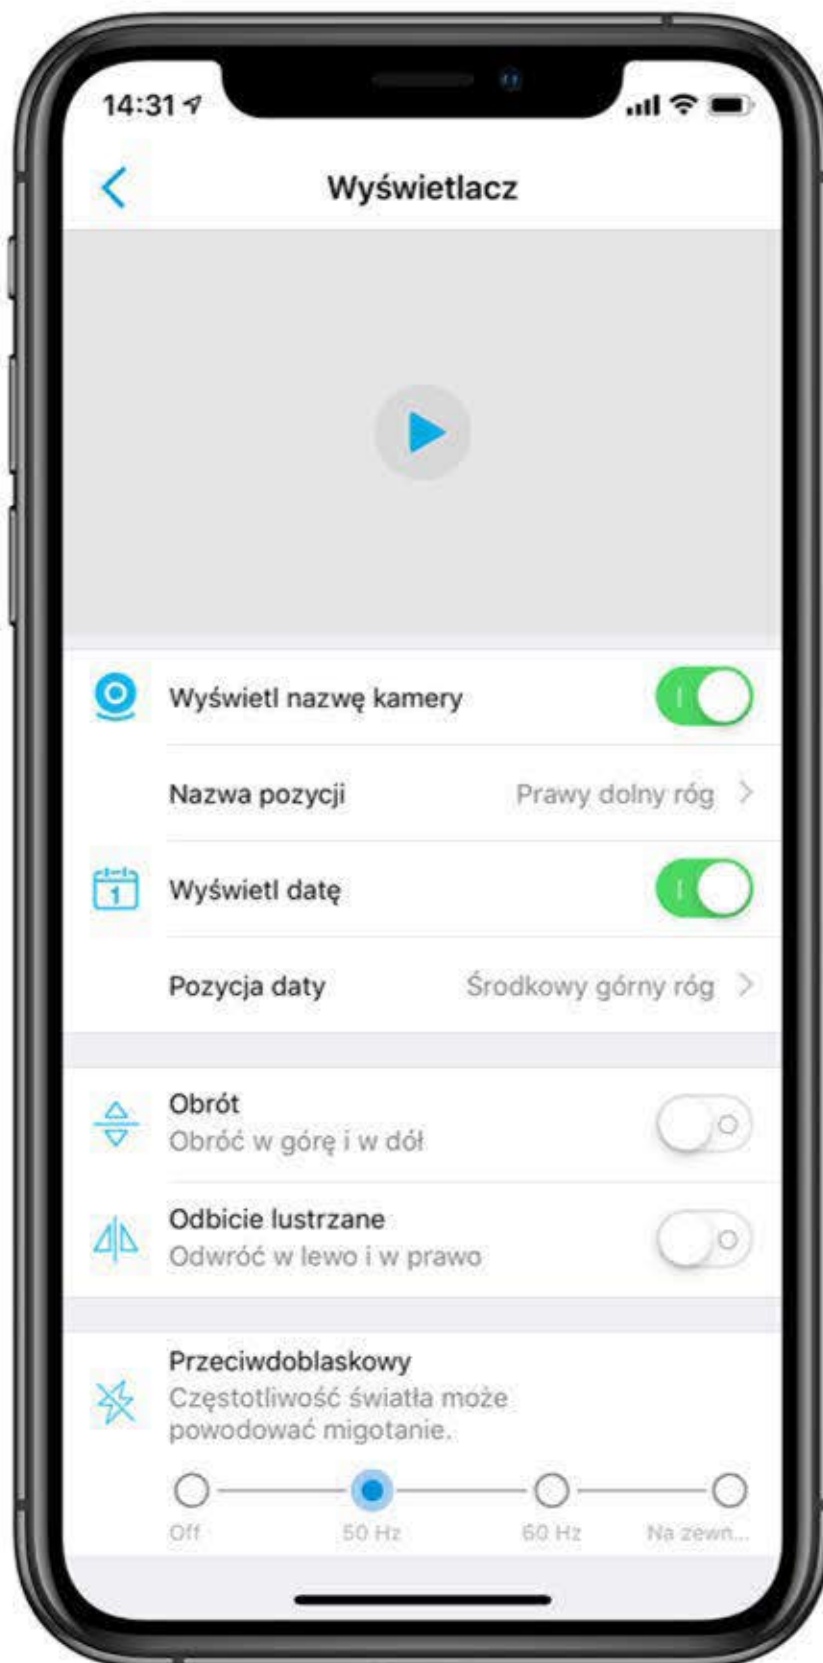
14:31

Wyświetlacz

Wyświetl nazwę kamery

Nazwa pozycji
Prawy dolny róg

1
Wyświetl datę

Pozycja daty
Środkowy górny róg

Obrót
Obróć w górę i w dół

Odbicie lustrzane
Odwróć w lewo i w prawo

Przeciwdoblaskowy
Częstotliwość światła może powodować migotanie.

Off
50 Hz
60 Hz
Na zewn...